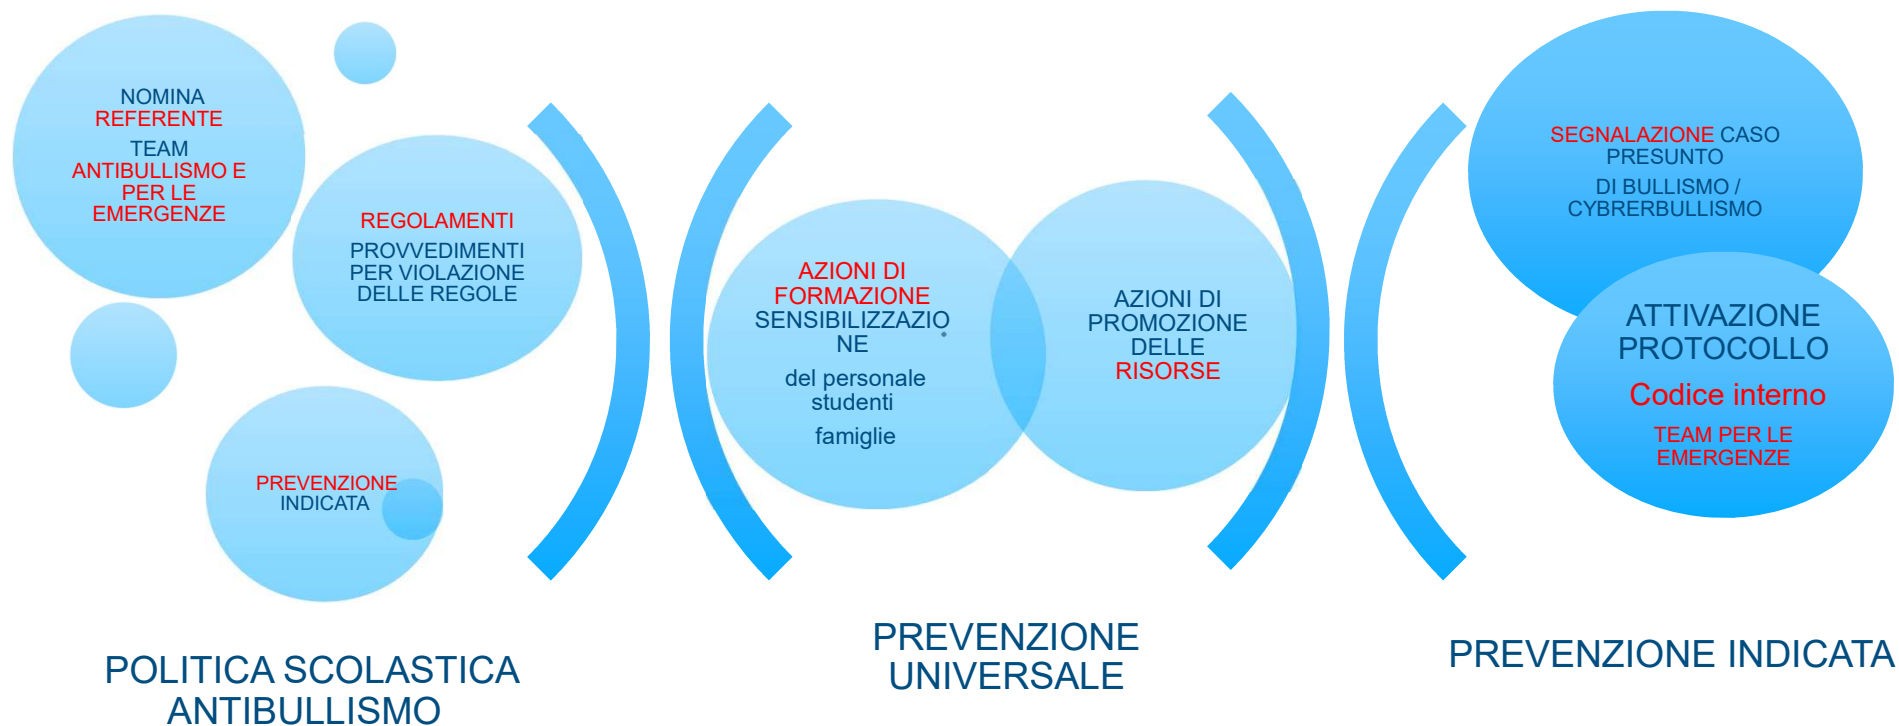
NOMINA REFERENTE

TEAM ANTIBULLISMO E PER LE EMERGENZE

REGOLAMENTI

PROVVEDIMENTI PER VIOLAZIONE DELLE REGOLE

PREVENZIONE INDICATA

AZIONI DI FORMAZIONE SENSIBILIZZAZIONE

del personale studenti

famiglie

AZIONI DI PROMOZIONE DELLE RISORSE

SEGNALAZIONE CASO PRESUNTO

DI BULLISMO / CYBRERBULLISMO

ATTIVAZIONE PROTOCOLLO

Codice interno

TEAM PER LE EMERGENZE

POLITICA SCOLASTICA ANTIBULLISMO

PREVENZIONE UNIVERSALE

PREVENZIONE INDICATA